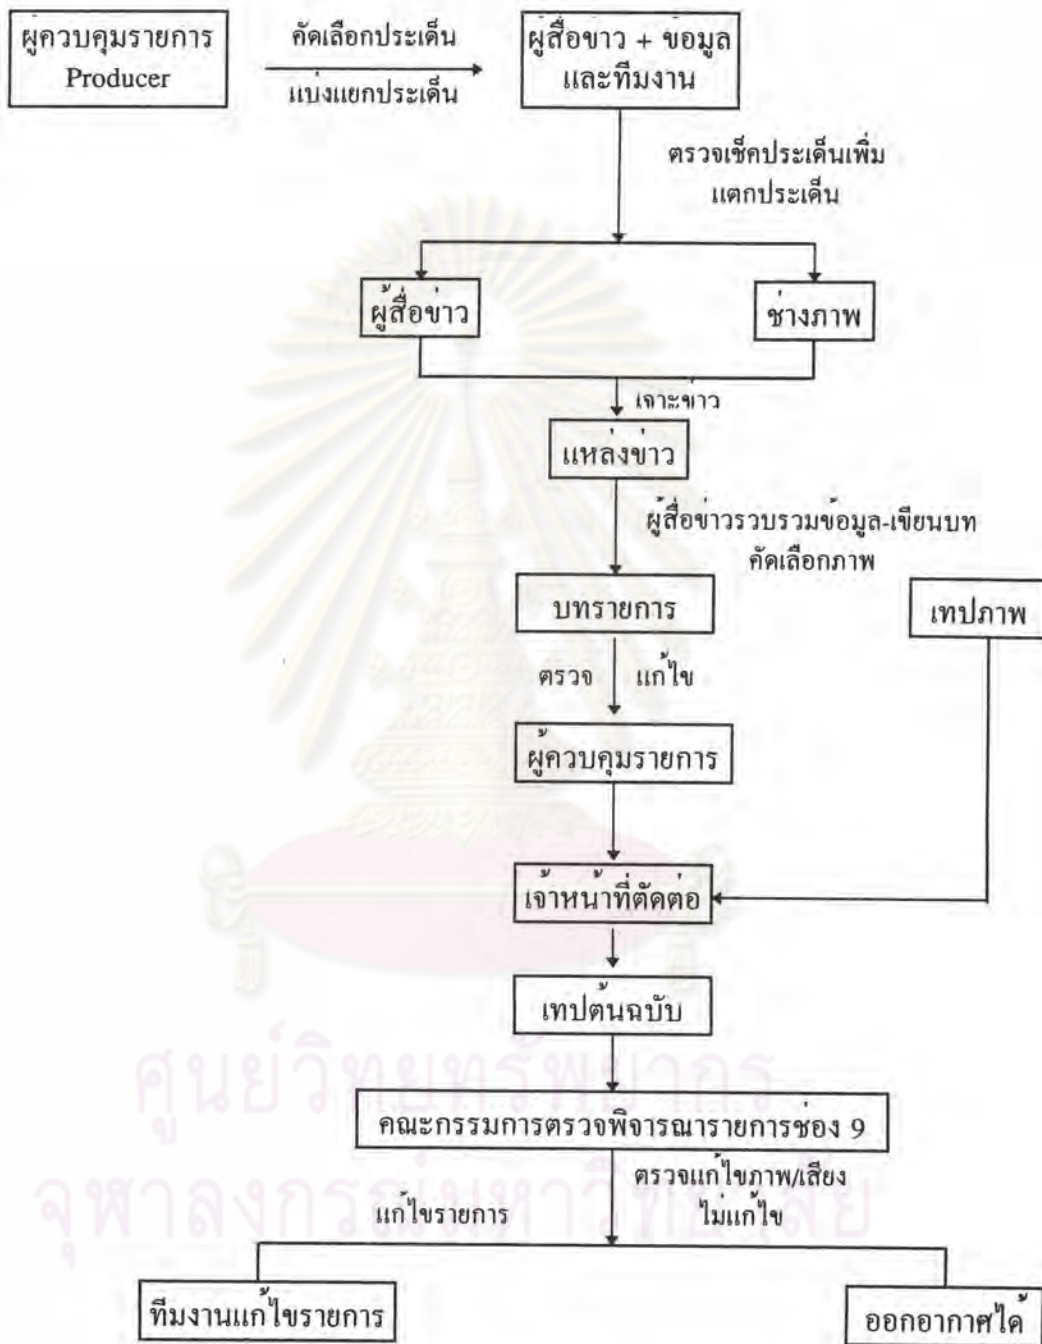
ผู้ควบคุมรายการ Producer

คัดเลือกประเด็น
แบ่งแยกประเด็น

ผู้สื่อข่าว + ข้อมูล และทีมงาน

ตรวจเช็คประเด็นเพิ่ม
แตกประเด็น

ผู้สื่อข่าว

ช่างภาพ

เจาะข่าว

แหล่งข่าว

ผู้สื่อข่าวรวบรวมข้อมูล-เขียนบท
คัดเลือกภาพ

บทรายการ

เทปภาพ

ตรวจ

แก้ไข

ผู้ควบคุมรายการ

เจ้าหน้าที่ตัดต่อ

เทปต้นฉบับ

คณะกรรมการตรวจพิจารณารายการช่อง 9

ตรวจแก้ไขภาพ/เสียง

แก้ไขรายการ

ไม่แก้ไข

ทีมงานแก้ไขรายการ

ออกอากาศได้

ศูนย์วิทยทรัพยากร
จุฬาลงกรณ์มหาวิทยาลัย